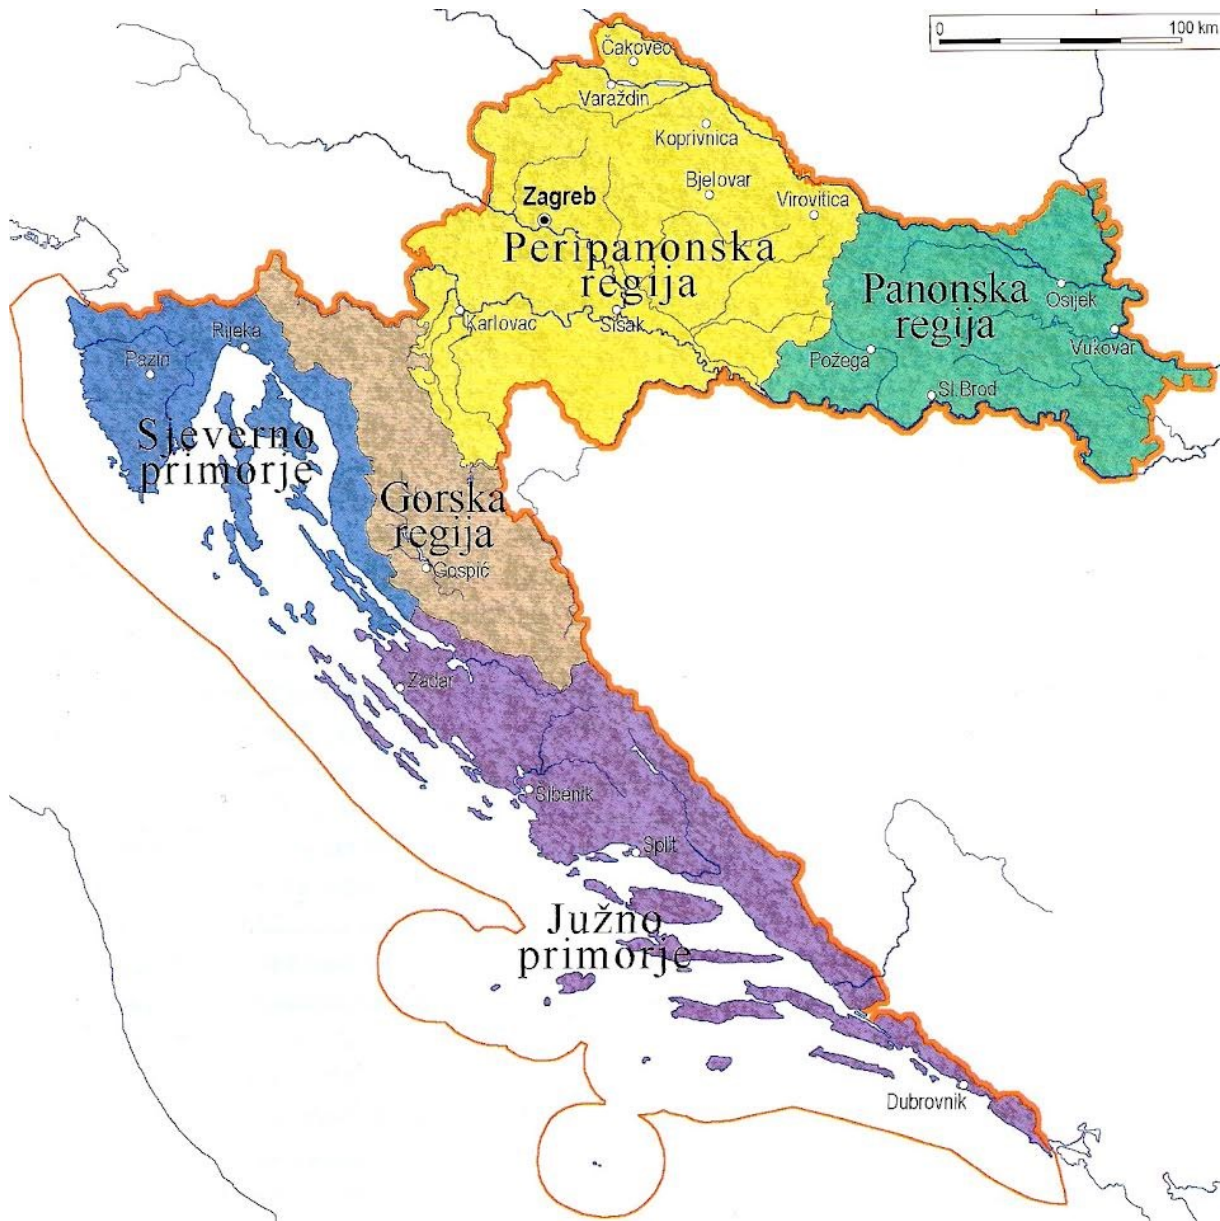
0
100 km

Čakovec
Varaždin
Koprivnica
Bjelovar
Zagreb
Virovitica
Peripanonska regija
Panonska regija
Osijek
Karlovac
Sisak
Požega
Vukovar
Sl. Brod
Rijeka
Pazin
Sjeverno primorje
Gorska regija
Gospić
Zadar
Šibenik
Split
Južno primorje
Dubrovnik